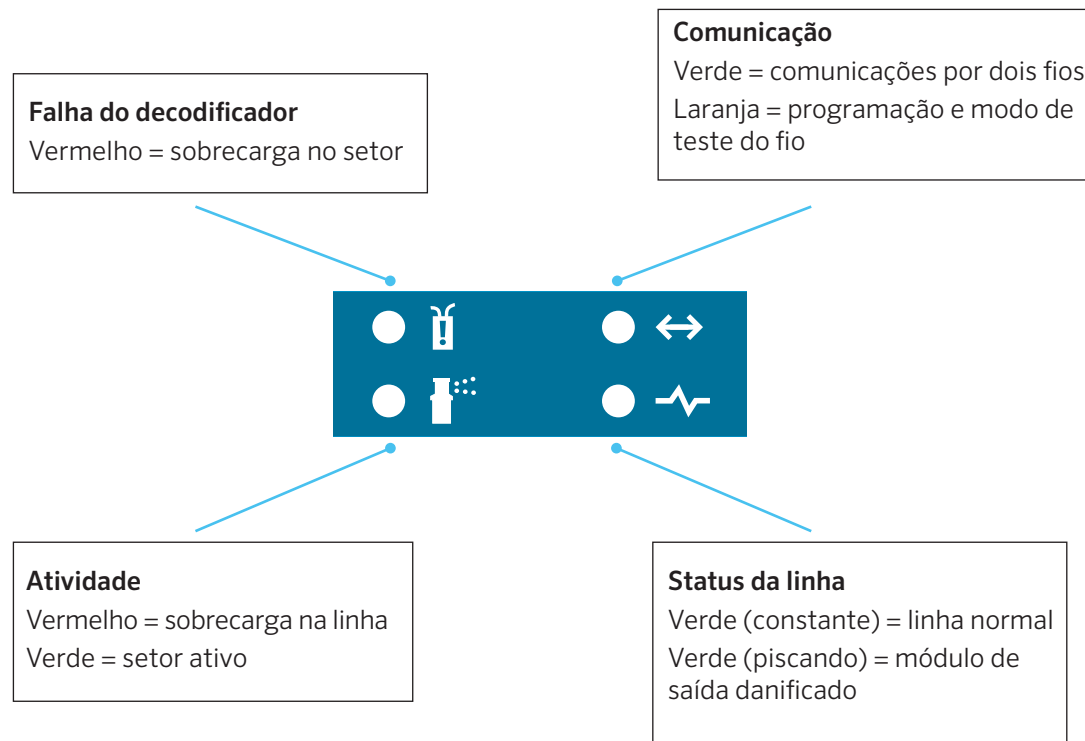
Comunicação
Verde = comunicações por dois fios
Laranja = programação e modo de teste do fio

Falha do decodificador
Vermelho = sobrecarga no setor

Atividade
Vermelho = sobrecarga na linha
Verde = setor ativo

Status da linha
Verde (constante) = linha normal
Verde (piscando) = módulo de saída danificado